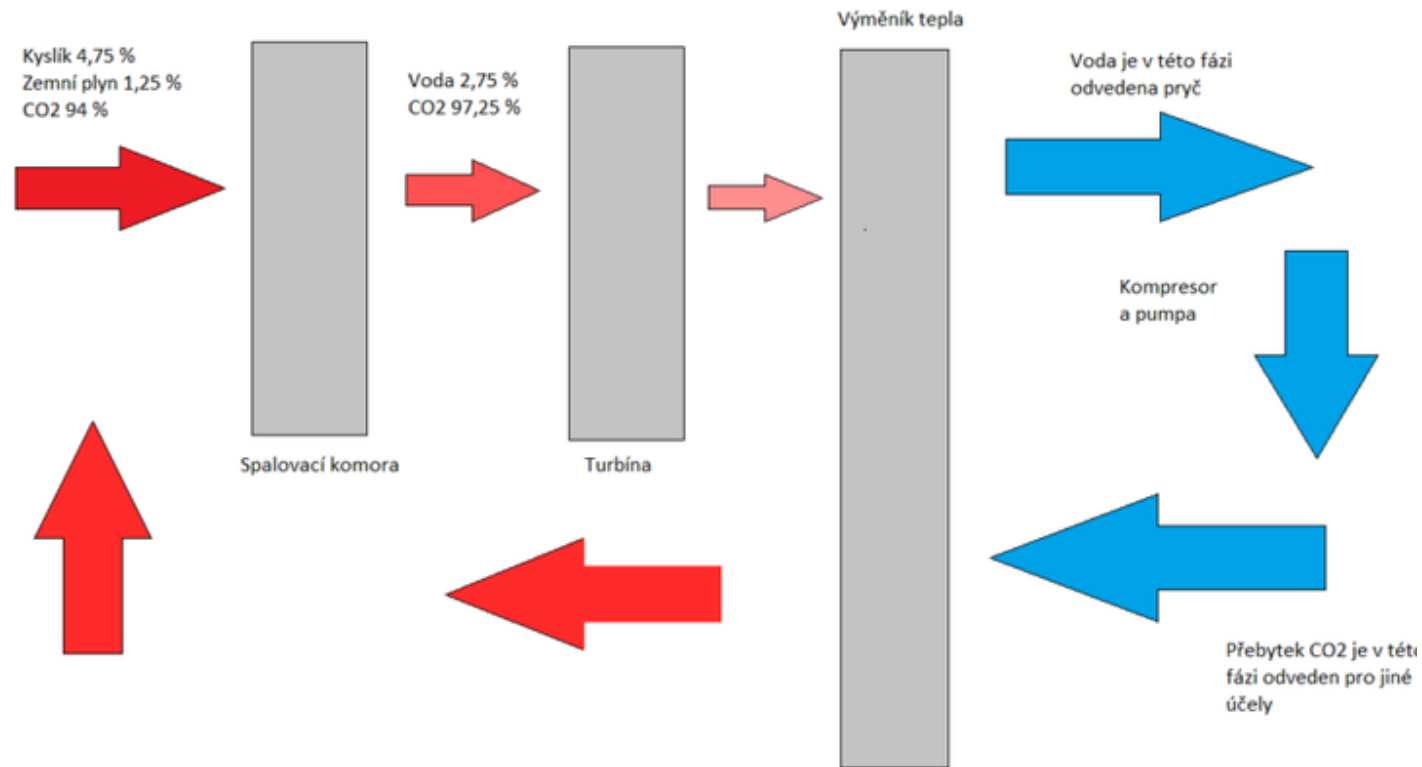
Kyslík 4,75 %
Zemní plyn 1,25 %
CO2 94 %

Voda 2,75 %
CO2 97,25 %

Výměník tepla

Voda je v této fázi odvedena pryč

Kompresor a pumpa

Spalovací komora

Turbína

Přebytek CO2 je v této fázi odveden pro jiné účely